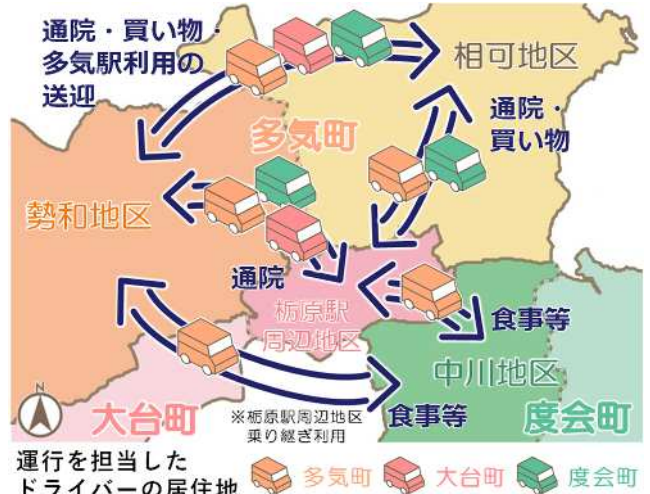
通院・買い物・多気駅利用の送迎

相可地区

通院・買い物

多気町

勢和地区

通院

栃原駅周辺地区

食事等

中川地区

N

大台町

※栃原駅周辺地区乗り継ぎ利用

食事等

度会町

運行を担当したドライバーの居住地

多気町

大台町

度会町